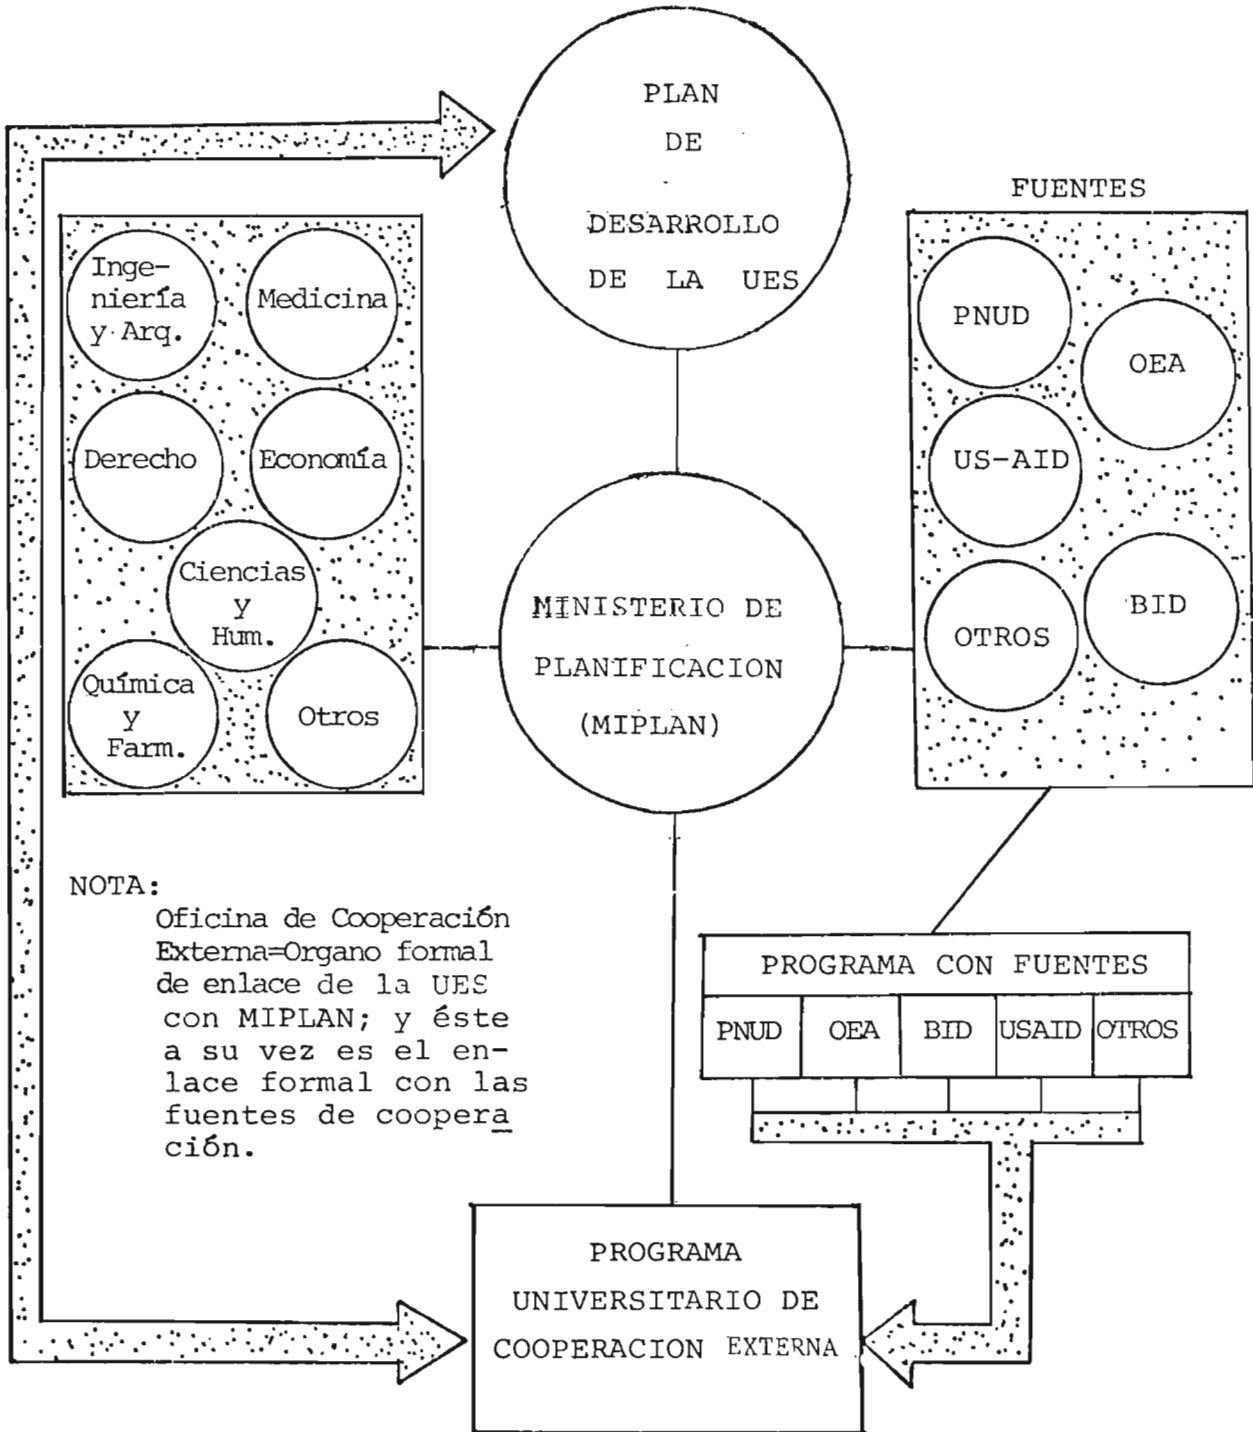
PLAN
DE
DESARROLLO
DE LA UES

FUENTES

Ingeniería y Arq.

Medicina

Derecho

Economía

Ciencias y Hum.

Química y Farm.

Otros

MINISTERIO DE PLANIFICACION (MIPLAN)

PNUD

OEA

US-AID

BID

OTROS

NOTA:
Oficina de Cooperación Externa=Organo formal de enlace de la UES con MIPLAN; y éste a su vez es el enlace formal con las fuentes de coopera ción.

| PROGRAMA CON FUENTES | | | | |
|---|---|---|---|---|
| PNUD | OEA | BID | USAID | OTROS |

PROGRAMA UNIVERSITARIO DE COOPERACION EXTERNA